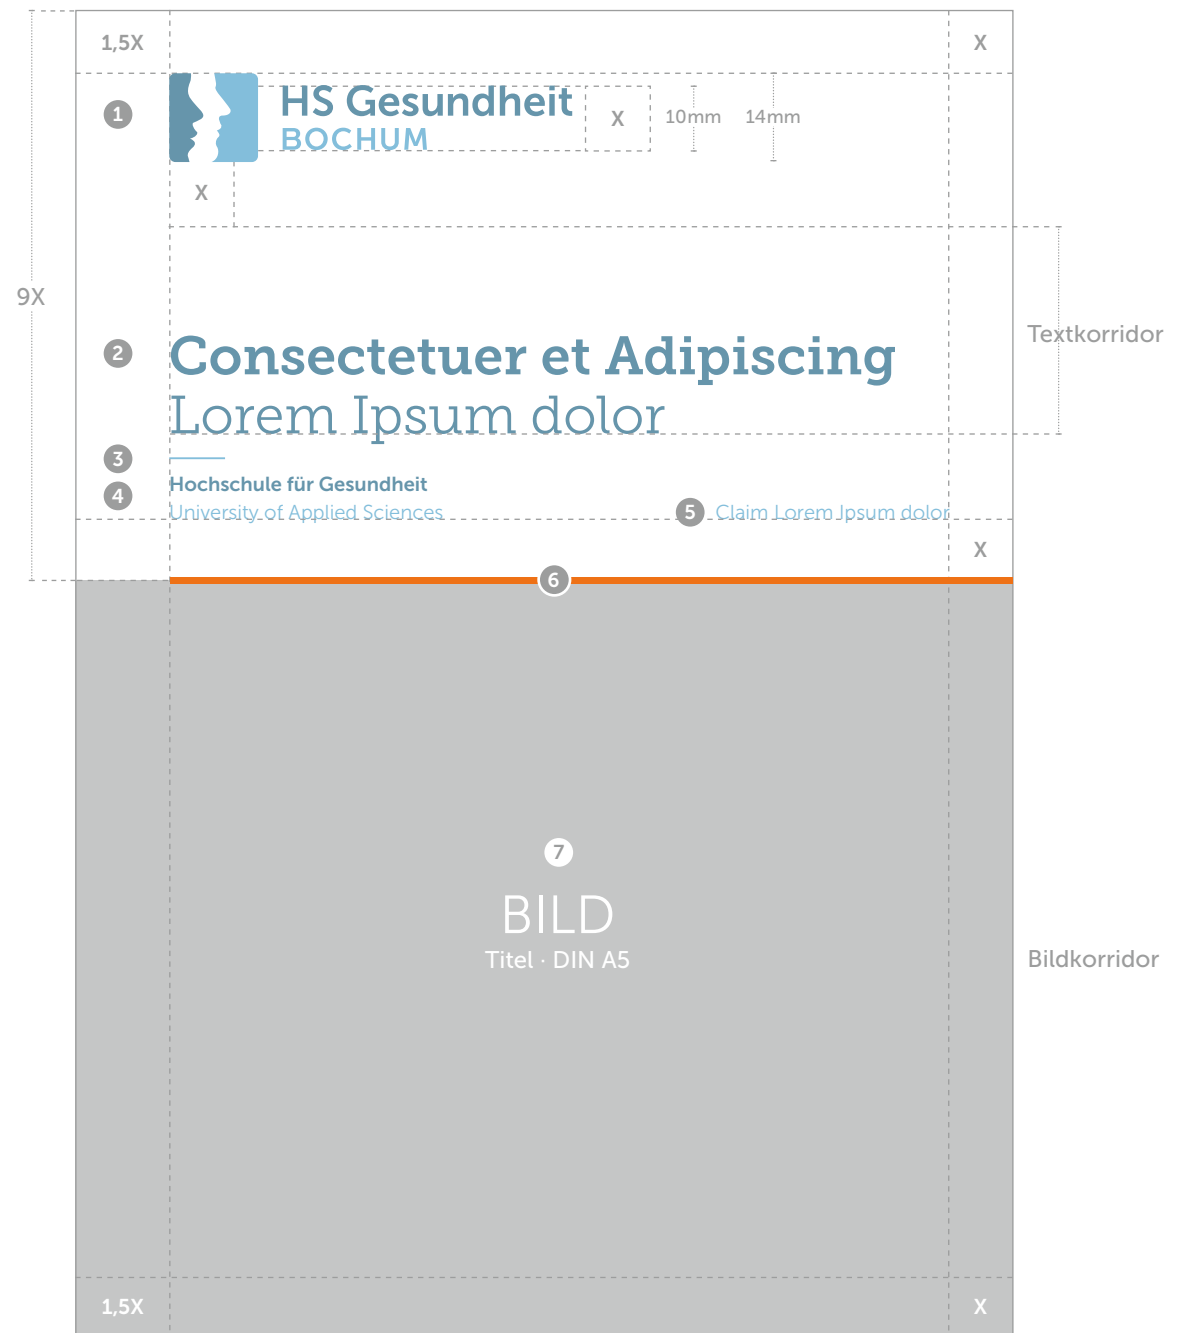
1,5X

X

1

HS Gesundheit
BOCHUM

X

10mm

14mm

X

9X

Textkorridor

2

Consectetuer et Adipiscing
Lorem Ipsum dolor

3

4

Hochschule für Gesundheit
University of Applied Sciences

5

Claim Lorem Ipsum dolor

X

6

7

BILD
Titel · DIN A5

Bildkorridor

1,5X

X